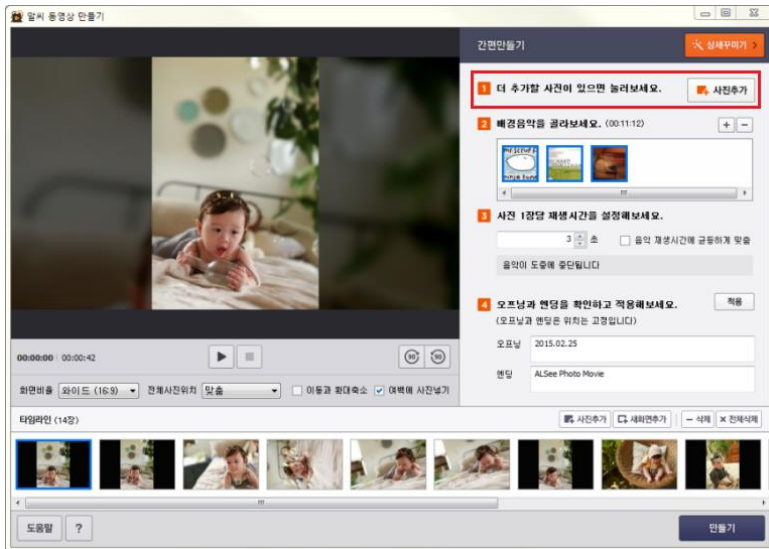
알씨 동영상 만들기

간편만들기

상세꾸미기

1 더 추가할 사진이 있으면 눌러보세요.

사진추가

2 배경음악을 골라보세요. (00:11:12)

+ −

3 사진 1장당 재생시간을 설정해보세요.

3 초

음악 재생시간에 균등하게 맞춤

음악이 도중에 중단됩니다

4 오프닝과 엔딩을 확인하고 적용해보세요.

적용

(오프닝과 엔딩은 위치는 고정입니다)

오프닝 2015.02.25

엔딩 ALSee Photo Movie

00:00:00 | 00:00:42

화면비율 와이드 (16:9)

전체사진위치 맞춤

이동과 확대축소

여백에 사진넣기

타임라인 (14장)

사진추가

새화면추가

− 삭제

× 전체삭제

도움말

?

만들기